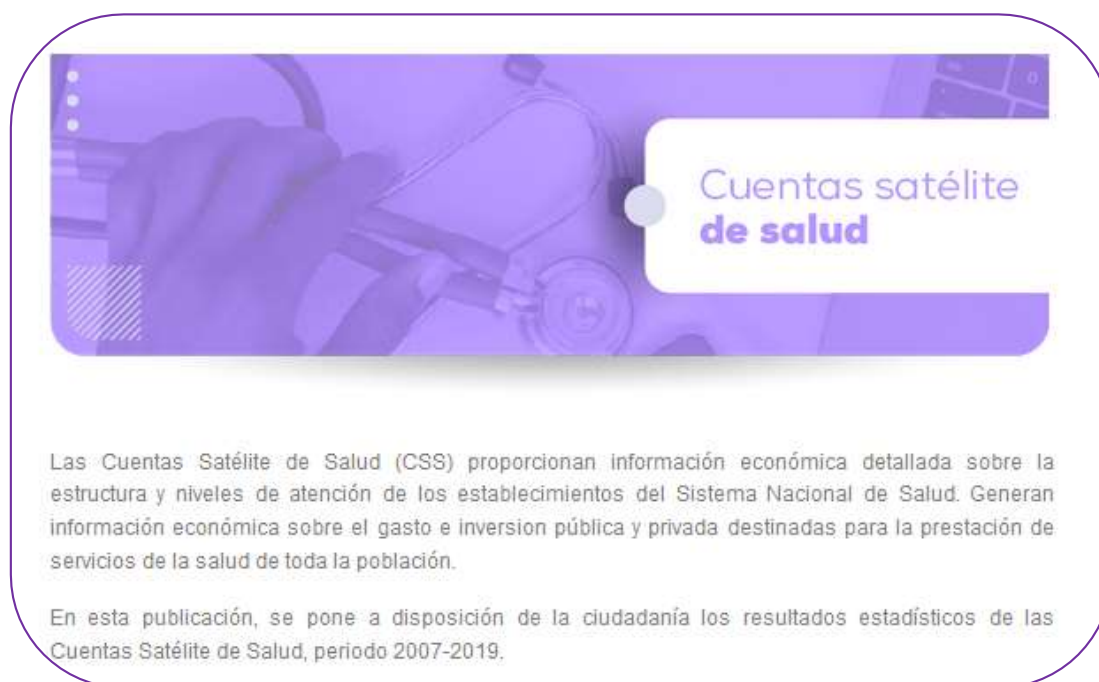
Cuentas satélite
de salud

Las Cuentas Satélite de Salud (CSS) proporcionan información económica detallada sobre la estructura y niveles de atención de los establecimientos del Sistema Nacional de Salud. Generan información económica sobre el gasto e inversion pública y privada destinadas para la prestación de servicios de la salud de toda la población.

En esta publicación, se pone a disposición de la ciudadanía los resultados estadísticos de las Cuentas Satélite de Salud, periodo 2007-2019.